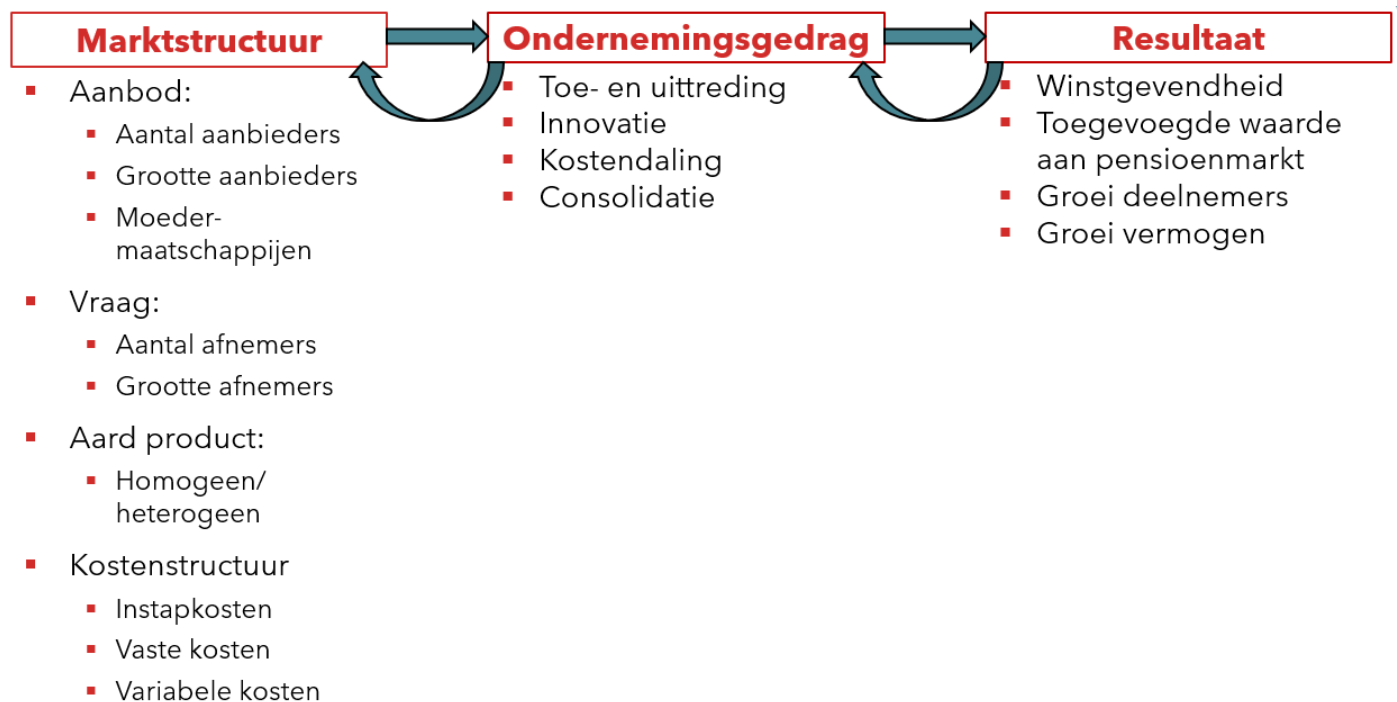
Marktstructuur

- Aanbod:
  - Aantal aanbieders
  - Grootte aanbieders
  - Moeder-maatschappijen
- Vraag:
  - Aantal afnemers
  - Grootte afnemers
- Aard product:
  - Homogeen/ heterogeen
- Kostenstructuur
  - Instapkosten
  - Vaste kosten
  - Variabele kosten

Ondernemingsgedrag

- Toe- en uittreding
- Innovatie
- Kostendaling
- Consolidatie

Resultaat

- Winstgevendheid
- Toegevoegde waarde aan pensioenmarkt
- Groei deelnemers
- Groei vermogen